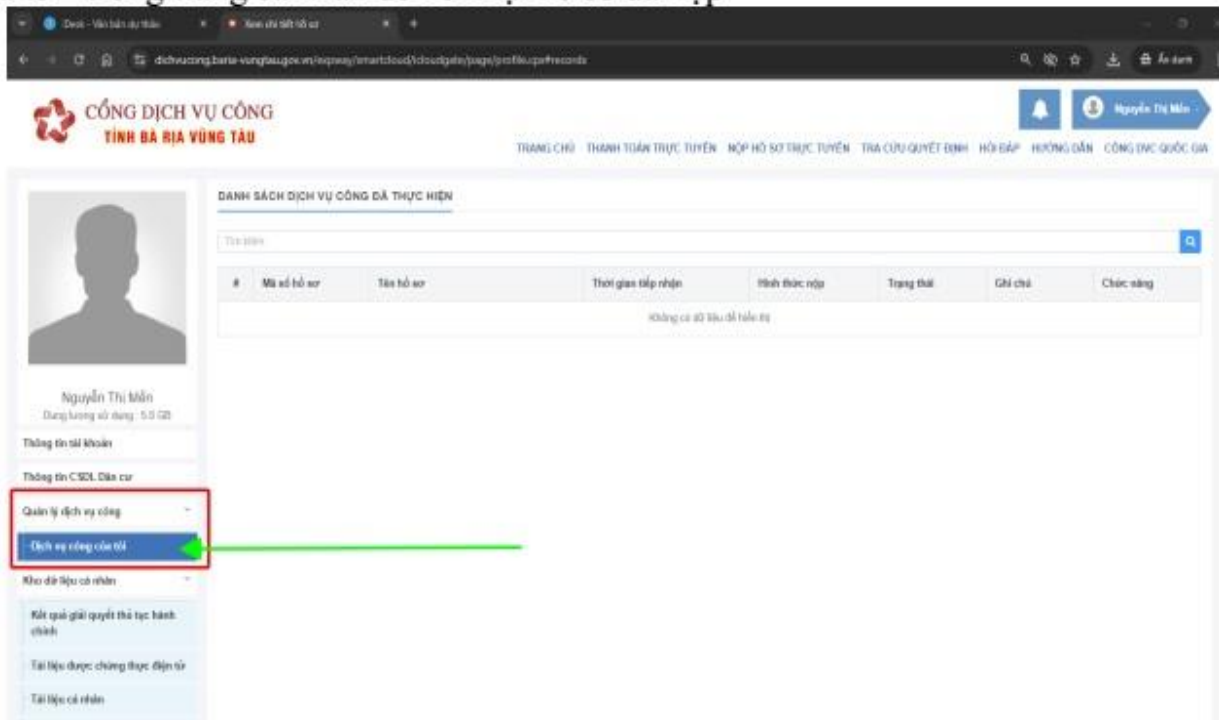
Desk - Văn bản dự thảo
Xem chi tiết hồ sơ
dichvucong.baria-vungtau.gov.vn/expway/smartcloud/icloudgate/page/profile.cpx#records
Ẩn danh

CỔNG DỊCH VỤ CÔNG
TỈNH BÀ RỊA VŨNG TÀU

Nguyễn Thị Mến

TRANG CHỦ THANH TOÁN TRỰC TUYẾN NỘP HỒ SƠ TRỰC TUYẾN TRA CỨU QUYẾT ĐỊNH HỎI ĐÁP HƯỚNG DẪN CỔNG DVC QUỐC GIA

Nguyễn Thị Mến
Dung lượng sử dụng : 5.0 GB
Thông tin tài khoản
Thông tin CSDL Dân cư
Quản lý dịch vụ công
Dịch vụ công của tôi
Kho dữ liệu cá nhân
Kết quả giải quyết thủ tục hành chính
Tài liệu được chứng thực điện tử
Tài liệu cá nhân

DANH SÁCH DỊCH VỤ CÔNG ĐÃ THỰC HIỆN

Tìm kiếm

| # | Mã số hồ sơ | Tên hồ sơ | Thời gian tiếp nhận | Hình thức nộp | Trạng thái | Ghi chú | Chức năng |
|---|---|---|---|---|---|---|---|
| Không có dữ liệu để hiển thị | | | | | | | |